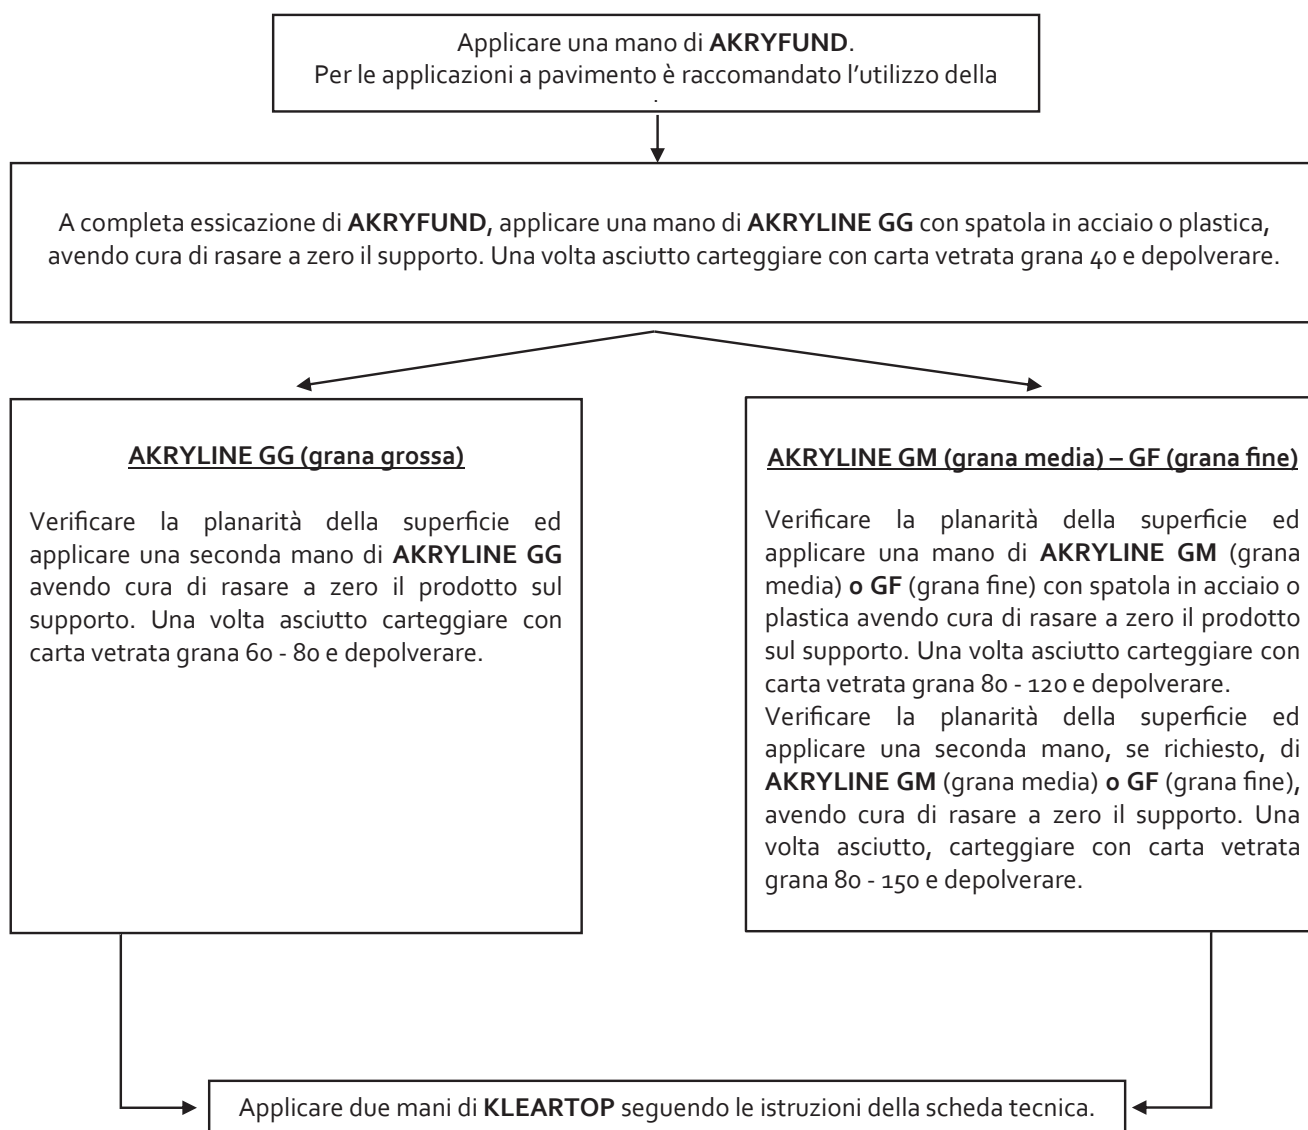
Applicare una mano di **AKRYFUND**.
Per le applicazioni a pavimento è raccomandato l'utilizzo della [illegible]

A completa essicazione di **AKRYFUND,** applicare una mano di **AKRYLINE GG** con spatola in acciaio o plastica, avendo cura di rasare a zero il supporto. Una volta asciutto carteggiare con carta vetrata grana 40 e depolverare.

**AKRYLINE GG (grana grossa)**

Verificare la planarità della superficie ed applicare una seconda mano di **AKRYLINE GG** avendo cura di rasare a zero il prodotto sul supporto. Una volta asciutto carteggiare con carta vetrata grana 60 - 80 e depolverare.

**AKRYLINE GM (grana media) – GF (grana fine)**

Verificare la planarità della superficie ed applicare una mano di **AKRYLINE GM** (grana media) **o GF** (grana fine) con spatola in acciaio o plastica avendo cura di rasare a zero il prodotto sul supporto. Una volta asciutto carteggiare con carta vetrata grana 80 - 120 e depolverare.
Verificare la planarità della superficie ed applicare una seconda mano, se richiesto, di **AKRYLINE GM** (grana media) **o GF** (grana fine), avendo cura di rasare a zero il supporto. Una volta asciutto, carteggiare con carta vetrata grana 80 - 150 e depolverare.

Applicare due mani di **KLEARTOP** seguendo le istruzioni della scheda tecnica.